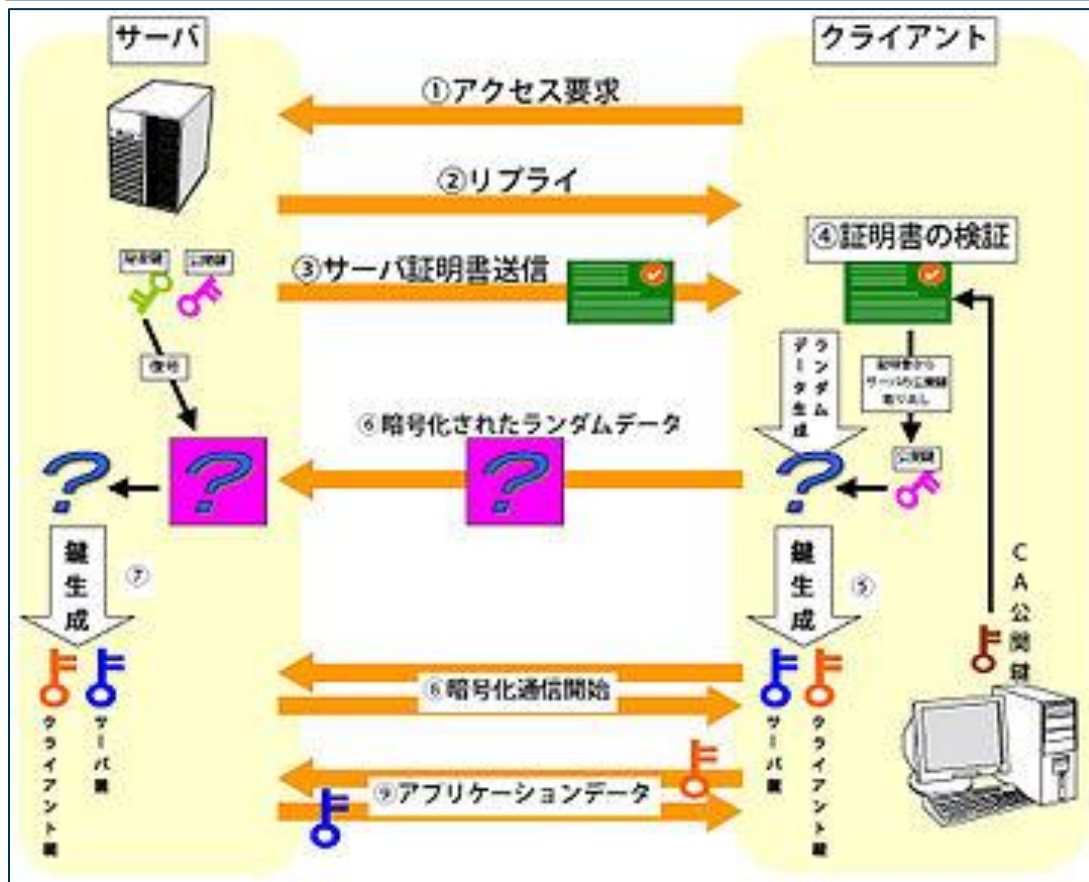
サーバ

クライアント

①アクセス要求

②リプライ

③サーバ証明書送信

④証明書の検証

秘密鍵

公開鍵

復号

ランダムデータ生成

証明書からサーバの公開鍵取り出し

⑥暗号化されたランダムデータ

公開鍵

鍵生成

⑦

鍵生成

⑤

CA公開鍵

⑧暗号化通信開始

クライアント鍵

サーバ鍵

サーバ鍵

クライアント鍵

⑨アプリケーションデータ